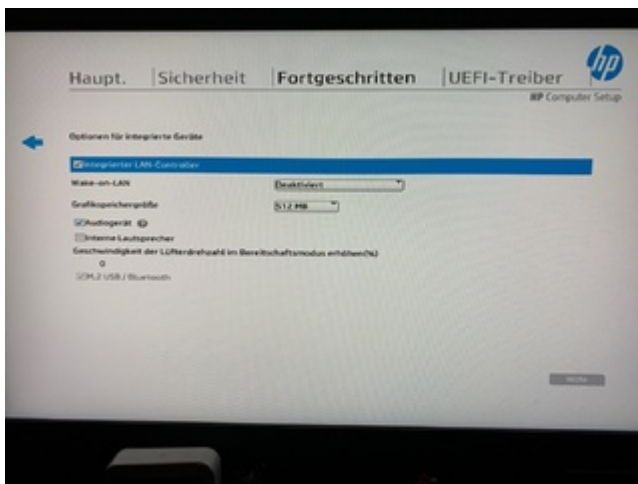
Haupt. | Sicherheit | Fortgeschritten | UEFI-Treiber

hp

HP Computer Setup

Optionen für integrierte Geräte

Integrierter LAN-Controller

Wake-on-LAN
Deaktiviert

Grafikspeichergröße
512 MB

Audiogerät

Interne Lautsprecher

Geschwindigkeit der Lüfterdrehzahl im Bereitschaftsmodus erhöhen(%)
0

M.2 USB / Bluetooth

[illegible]